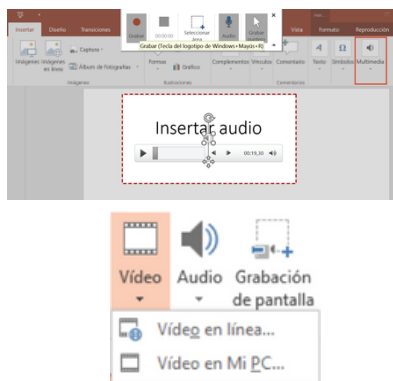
Insertar Diseño Transiciones

Grabar 00:00:00 Seleccionar área Audio Grabar puntero

Grabar (Tecla del logotipo de Windows+ Mayús+R)

Vista Formato Reproducción

Imágenes Imágenes en línea Captura Álbum de fotografías

Imágenes

Formas Gráfico

Ilustraciones

Complementos Vínculos Comentario

Comentarios

Texto Símbolos Multimedia

Insertar audio

00:10,30

Vídeo Audio Grabación de pantalla

Vídeo en línea...

Vídeo en Mi PC...